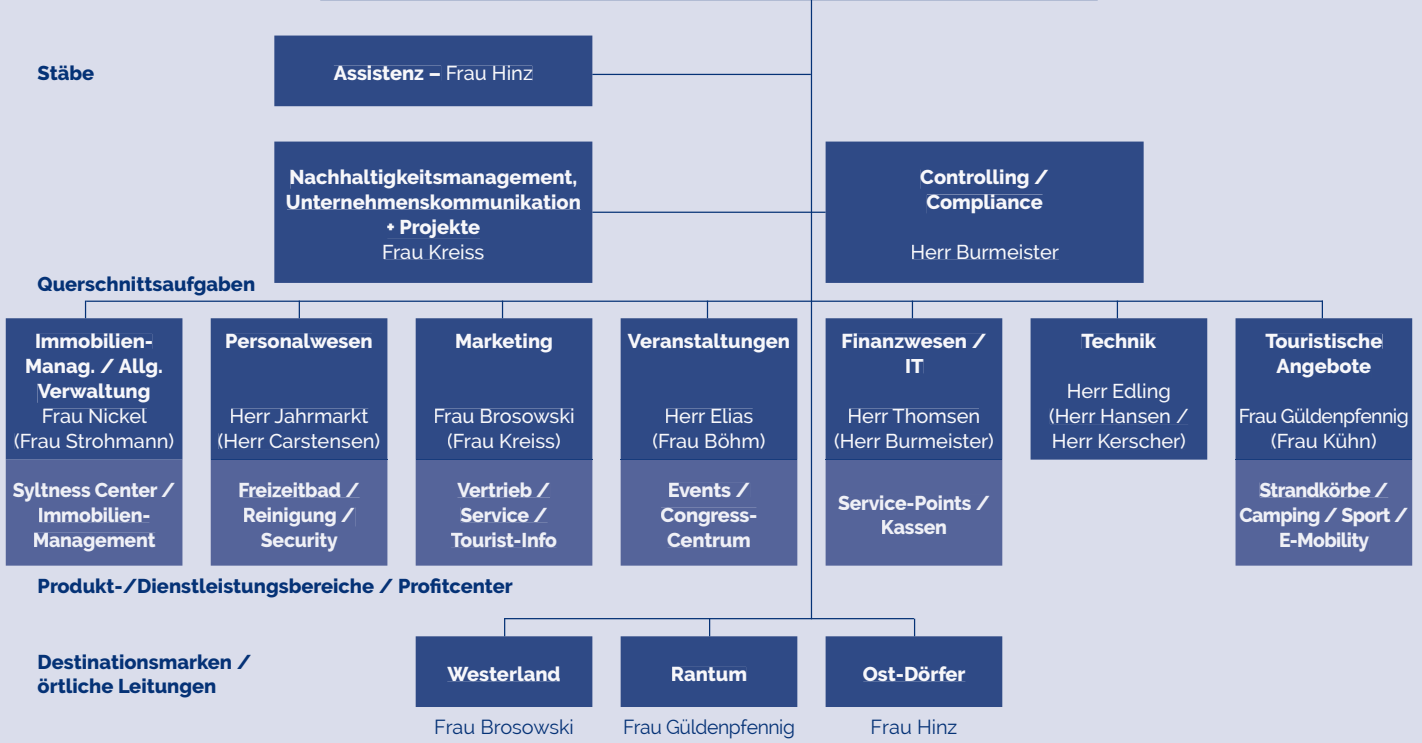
Stäbe

Assistenz – Frau Hinz

Nachhaltigkeitsmanagement, Unternehmenskommunikation + Projekte
Frau Kreiss

Controlling / Compliance

Herr Burmeister

Querschnittsaufgaben

Immobilien-Manag. / Allg. Verwaltung
Frau Nickel
(Frau Strohmann)

Syltness Center / Immobilien-Management

Personalwesen

Herr Jahrmarkt
(Herr Carstensen)

Freizeitbad / Reinigung / Security

Marketing

Frau Brosowski
(Frau Kreiss)

Vertrieb / Service / Tourist-Info

Veranstaltungen

Herr Elias
(Frau Böhm)

Events / Congress-Centrum

Finanzwesen / IT

Herr Thomsen
(Herr Burmeister)

Service-Points / Kassen

Technik

Herr Edling
(Herr Hansen / Herr Kerscher)

Touristische Angebote

Frau Güldenpfennig
(Frau Kühn)

Strandkörbe / Camping / Sport / E-Mobility

Produkt-/Dienstleistungsbereiche / Profitcenter

Destinationsmarken / örtliche Leitungen

Westerland

Frau Brosowski

Rantum

Frau Güldenpfennig

Ost-Dörfer

Frau Hinz